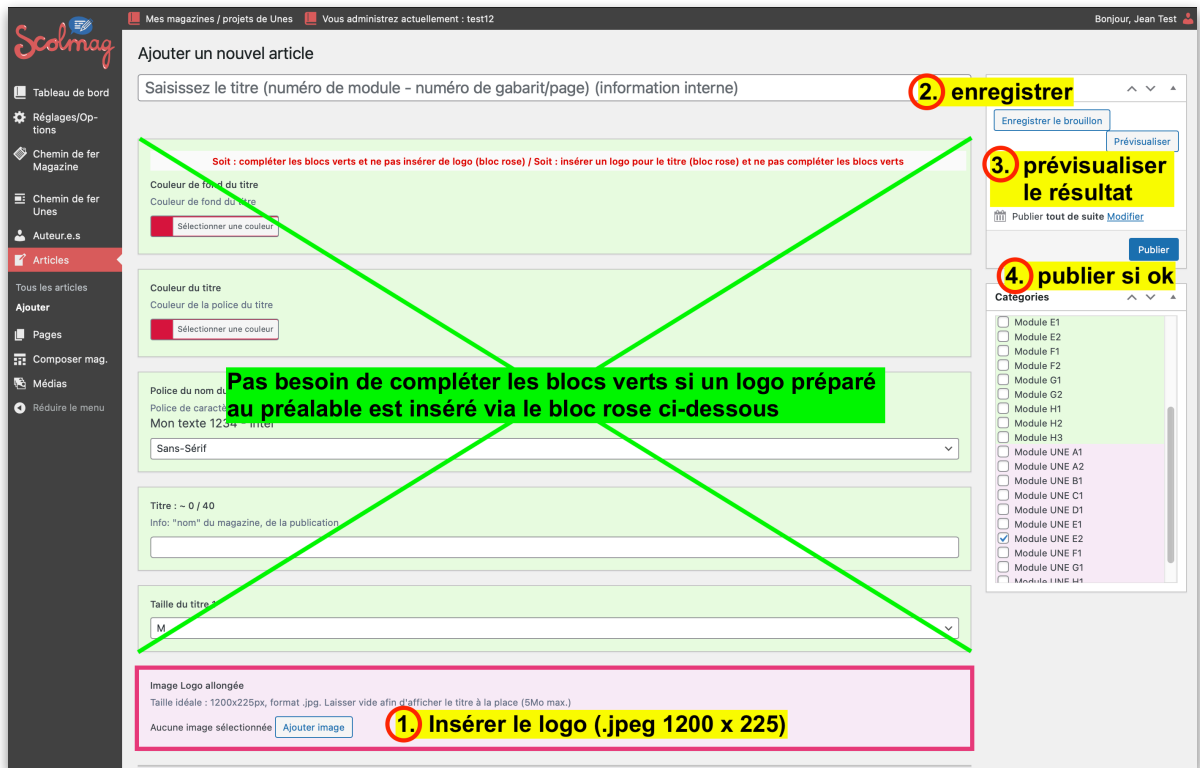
Mes magazines / projets de Unes Vous administrez actuellement : test12 Bonjour, Jean Test

Scolmag

Tableau de bord
Réglages/Options
Chemin de fer Magazine
Chemin de fer Unes
Auteur.e.s
Articles
Tous les articles
Ajouter
Pages
Composer mag.
Médias
Réduire le menu

Ajouter un nouvel article

Saisissez le titre (numéro de module - numéro de gabarit/page) (information interne)

2. enregistrer

Enregistrer le brouillon
Prévisualiser

3. prévisualiser le résultat

Publier tout de suite Modifier

Publier

4. publier si ok

Catégories

Module E1
Module E2
Module F1
Module F2
Module G1
Module G2
Module H1
Module H2
Module H3
Module UNE A1
Module UNE A2
Module UNE B1
Module UNE C1
Module UNE D1
Module UNE E1
Module UNE E2
Module UNE F1
Module UNE G1
Module UNE H1

Soit : compléter les blocs verts et ne pas insérer de logo (bloc rose) / Soit : insérer un logo pour le titre (bloc rose) et ne pas compléter les blocs verts

Couleur de fond du titre
Couleur de fond du titre
Sélectionner une couleur

Couleur du titre
Couleur de la police du titre
Sélectionner une couleur

Pas besoin de compléter les blocs verts si un logo préparé au préalable est inséré via le bloc rose ci-dessous

Police du nom du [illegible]
Police de caractè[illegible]
Mon texte 1234 - Inter
Sans-Sérif

Titre : ~ 0 / 40
Info: "nom" du magazine, de la publication

Taille du titre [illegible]
M

Image Logo allongée
Taille idéale : 1200x225px, format .jpg. Laisser vide afin d'afficher le titre à la place (5Mo max.)
Aucune image sélectionnée Ajouter image

1. Insérer le logo (.jpeg 1200 x 225)